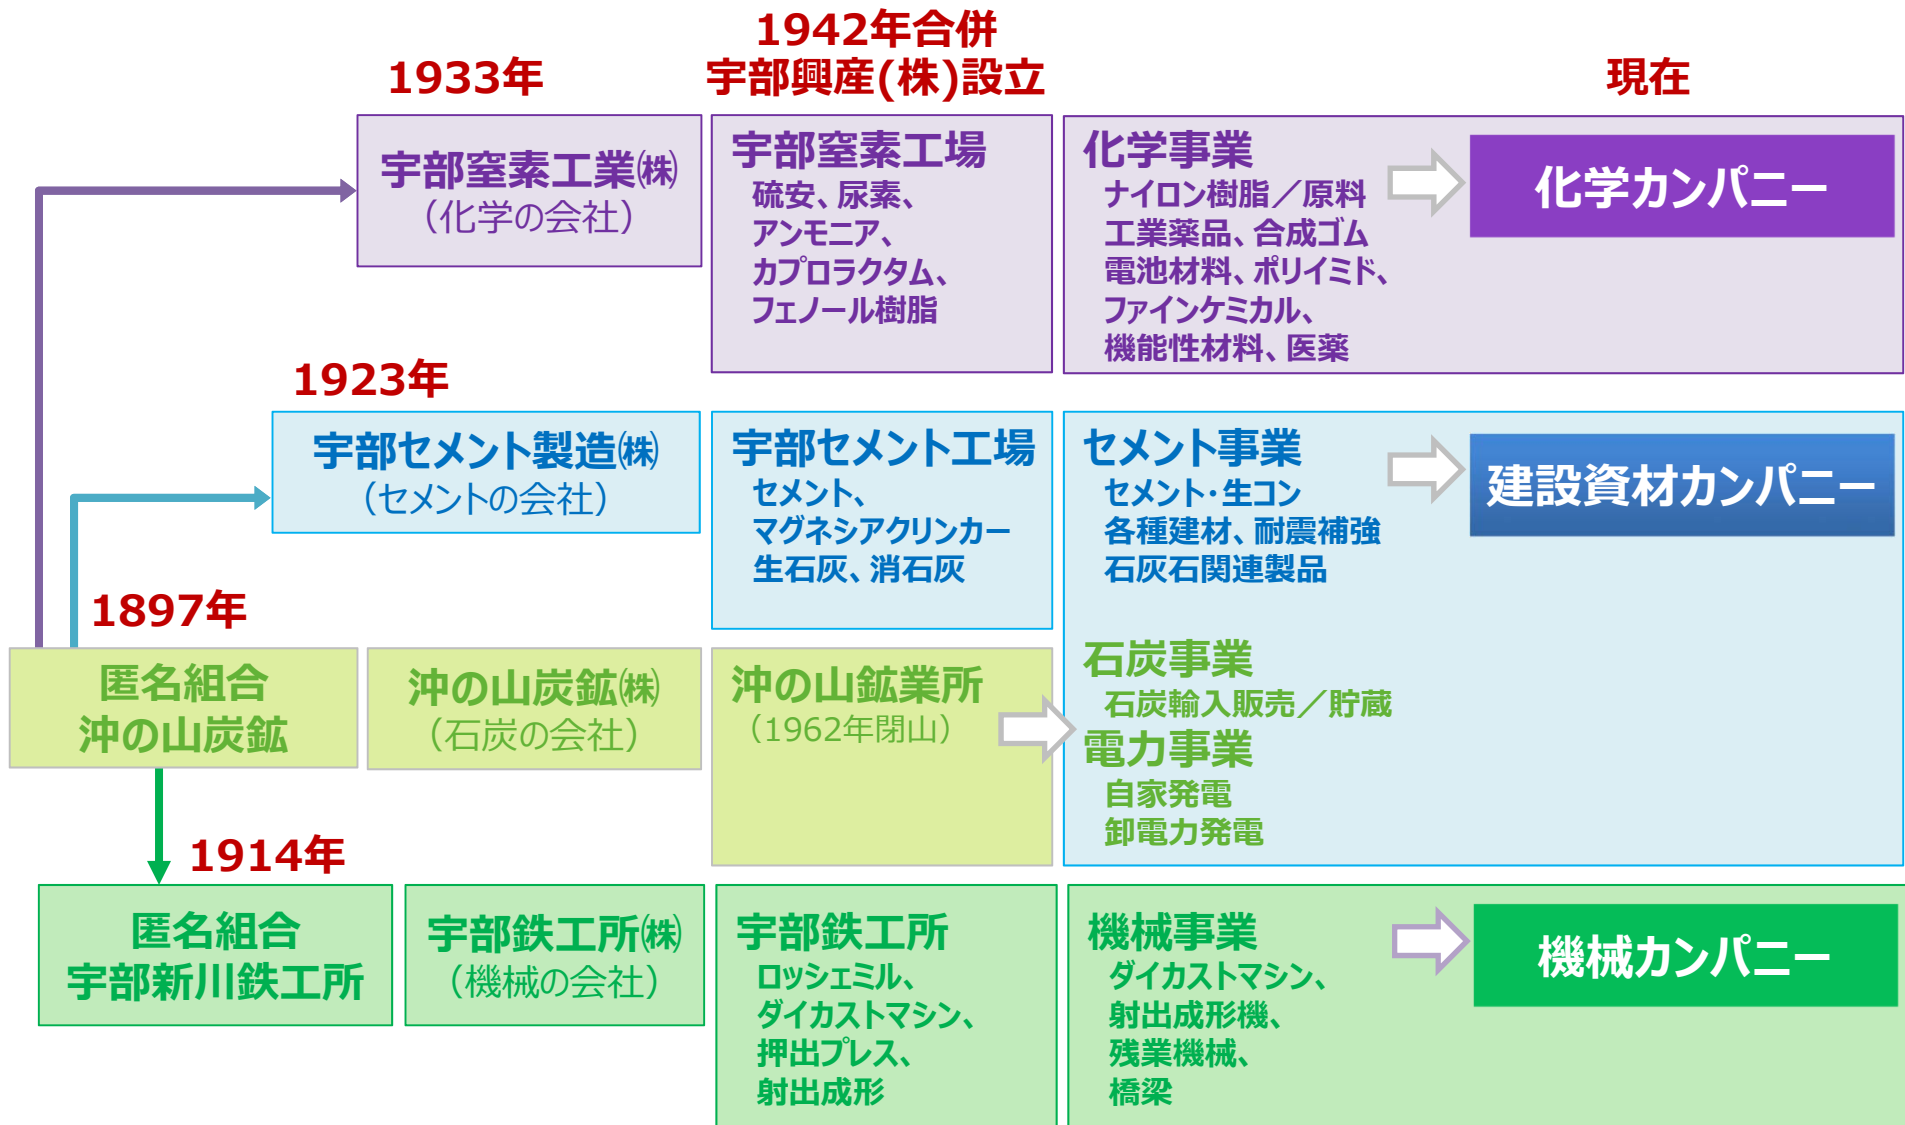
1942年合併
宇部興産(株)設立

1933年

現在

宇部窒素工業㈱
（化学の会社）

宇部窒素工場
硫安、尿素、
アンモニア、
カプロラクタム、
フェノール樹脂

化学事業
ナイロン樹脂／原料
工業薬品、合成ゴム
電池材料、ポリイミド、
ファインケミカル、
機能性材料、医薬

化学カンパニー

1923年

宇部セメント製造㈱
（セメントの会社）

宇部セメント工場
セメント、
マグネシアクリンカー
生石灰、消石灰

セメント事業
セメント・生コン
各種建材、耐震補強
石灰石関連製品

建設資材カンパニー

1897年

匿名組合
沖の山炭鉱

沖の山炭鉱㈱
（石炭の会社）

沖の山鉱業所
（1962年閉山）

石炭事業
石炭輸入販売／貯蔵

電力事業
自家発電
卸電力発電

1914年

匿名組合
宇部新川鉄工所

宇部鉄工所㈱
（機械の会社）

宇部鉄工所
ロッシェミル、
ダイカストマシン、
押出プレス、
射出成形

機械事業
ダイカストマシン、
射出成形機、
残業機械、
橋梁

機械カンパニー